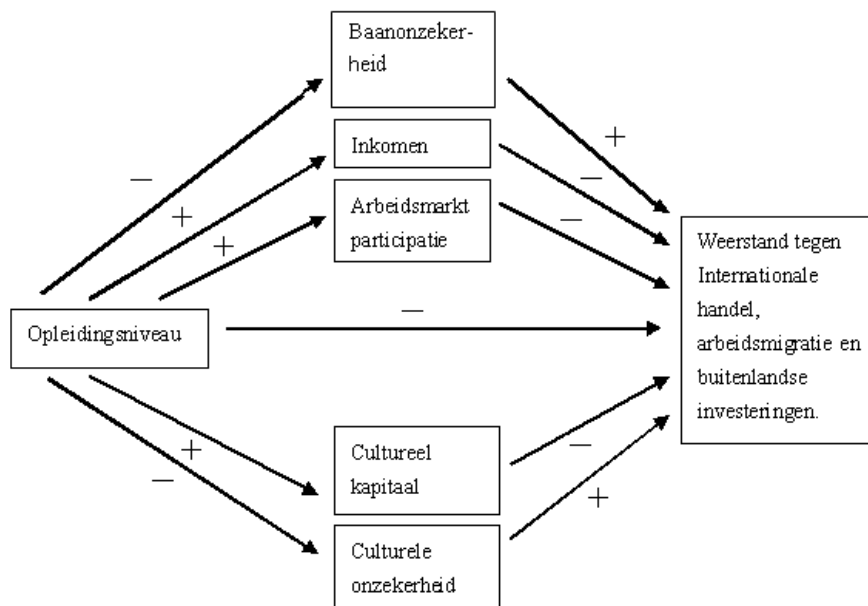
Baanonzekerheid

Inkomen

Arbeidsmarkt participatie

Opleidingsniveau

Weerstand tegen Internationale handel, arbeidsmigratie en buitenlandse investeringen.

Cultureel kapitaal

Culturele onzekerheid

–
+
+
+
–
–
–
+
–
–
+